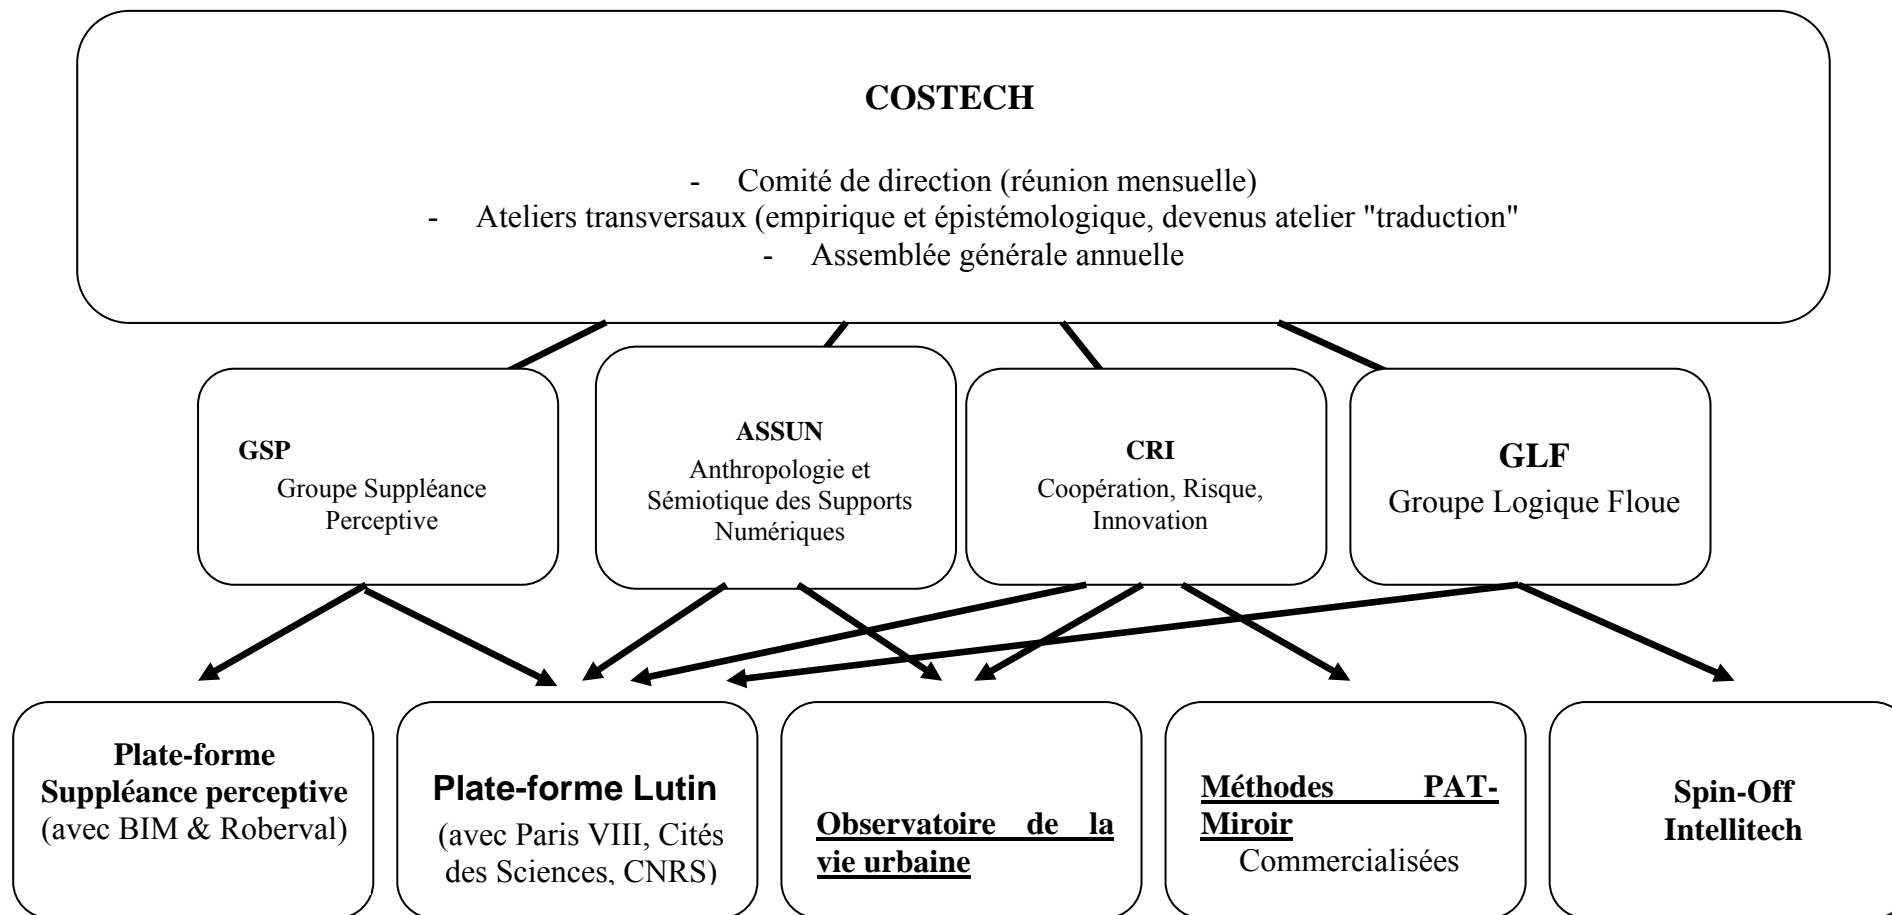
COSTECH

- Comité de direction (réunion mensuelle)
- Ateliers transversaux (empirique et épistémologique, devenus atelier "traduction"
- Assemblée générale annuelle

GSP
Groupe Suppléance Perceptive

ASSUN
Anthropologie et Sémiotique des Supports Numériques

CRI
Coopération, Risque, Innovation

GLF
Groupe Logique Floue

Plate-forme Suppléance perceptive
(avec BIM & Roberval)

Plate-forme Lutin
(avec Paris VIII, Cités des Sciences, CNRS)

Observatoire de la vie urbaine

Méthodes PAT-Miroir
Commercialisées

Spin-Off Intellitech